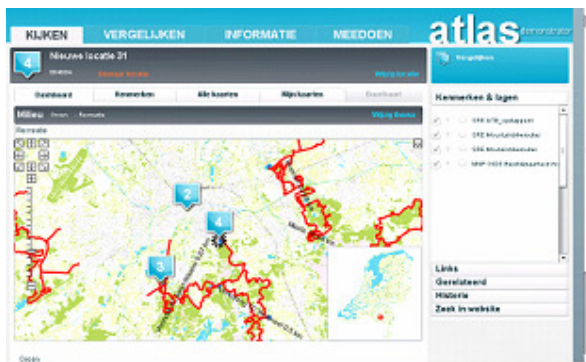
KIJKEN VERGELIJKEN INFORMATIE MEEDOEN atlas demonstrator

4 Nieuwe locatie 31

Vergelijken

Dashboard Kenmerken Alle kaarten Mijn kaarten Dashboard

Milieu

Wijzig locatie

Recreatie

Kenmerken & lagen

2

4

3

Links
Gerelateerd
Historie
Zoek in website